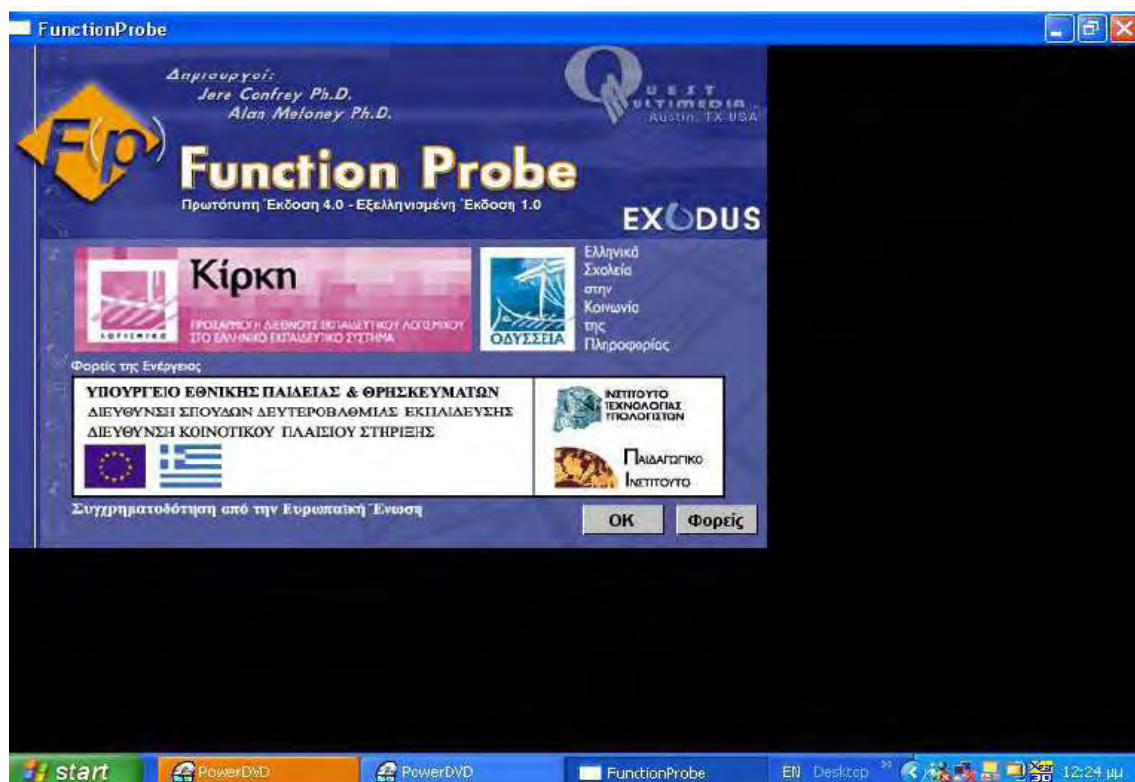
FunctionProbe

Δημιουργοί:
Jere Confrey Ph.D.
Alan Maloney Ph.D.

QUEST MULTIMEDIA
Austin, TX USA

F(p)

Function Probe
Πρωτότυπη Έκδοση 4.0 - Εξελληνισμένη Έκδοση 1.0

EXODUS

Κίρκη
ΠΡΟΣΑΡΜΟΓΗ ΔΙΕΘΝΟΥΣ ΕΚΠΑΙΔΕΥΤΙΚΟΥ ΛΟΓΙΣΜΙΚΟΥ ΣΤΟ ΕΛΛΗΝΙΚΟ ΕΚΠΑΙΔΕΥΤΙΚΟ ΣΥΣΤΗΜΑ

ΟΔΥΣΣΕΙΑ
Ελληνικά Σχολεία στην Κοινωνία της Πληροφορίας

Φορείς της Ενέργειας

ΥΠΟΥΡΓΕΙΟ ΕΘΝΙΚΗΣ ΠΑΙΔΕΙΑΣ & ΘΡΗΣΚΕΥΜΑΤΩΝ
ΔΙΕΥΘΥΝΣΗ ΣΠΟΥΔΩΝ ΔΕΥΤΕΡΟΒΑΘΜΙΑΣ ΕΚΠΑΙΔΕΥΣΗΣ
ΔΙΕΥΘΥΝΣΗ ΚΟΙΝΟΤΙΚΟΥ ΠΛΑΙΣΙΟΥ ΣΤΗΡΙΞΗΣ

ΙΝΣΤΙΤΟΥΤΟ ΤΕΧΝΟΛΟΓΙΑΣ ΥΠΟΛΟΓΙΣΤΩΝ

ΠΑΙΔΑΓΩΓΙΚΟ ΙΝΣΤΙΤΟΥΤΟ

Συγχρηματοδότηση από την Ευρωπαϊκή Ένωση

OK
Φορείς

start
PowerDVD
PowerDVD
FunctionProbe
EN Desktop
12:24 μμ